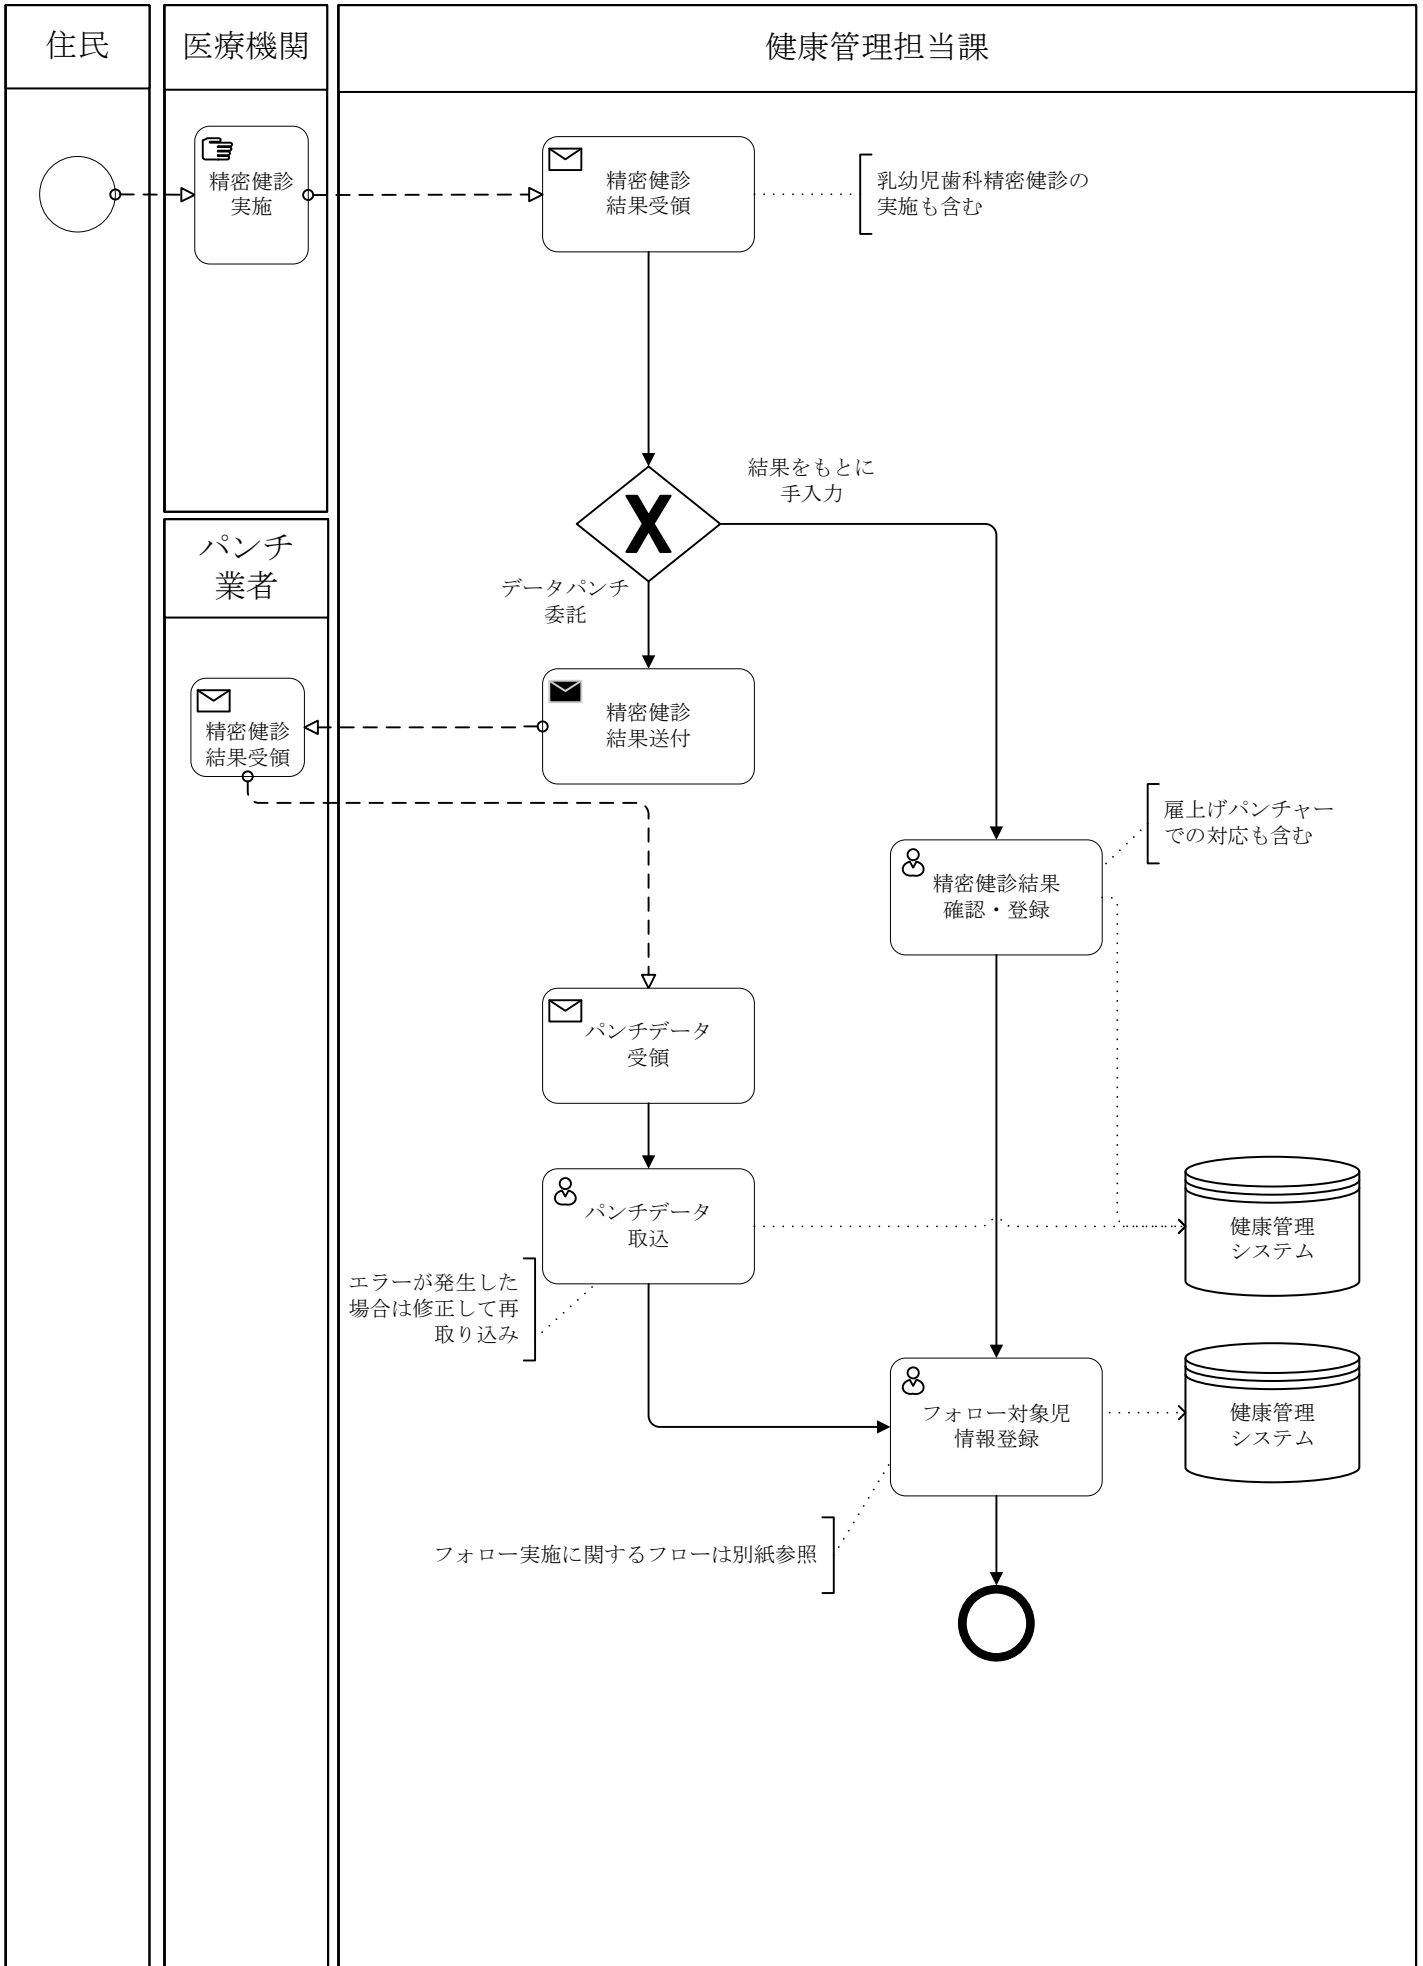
住民

医療機関

健康管理担当課

精密健診
実施

精密健診
結果受領

乳幼児歯科精密健診の
実施も含む

結果をもとに
手入力

X

パンチ
業者

データパンチ
委託

精密健診
結果受領

精密健診
結果送付

雇上げパンチャー
での対応も含む

精密健診結果
確認・登録

パンチデータ
受領

パンチデータ
取込

健康管理
システム

エラーが発生した
場合は修正して再
取り込み

フォロー対象児
情報登録

健康管理
システム

フォロー実施に関するフローは別紙参照